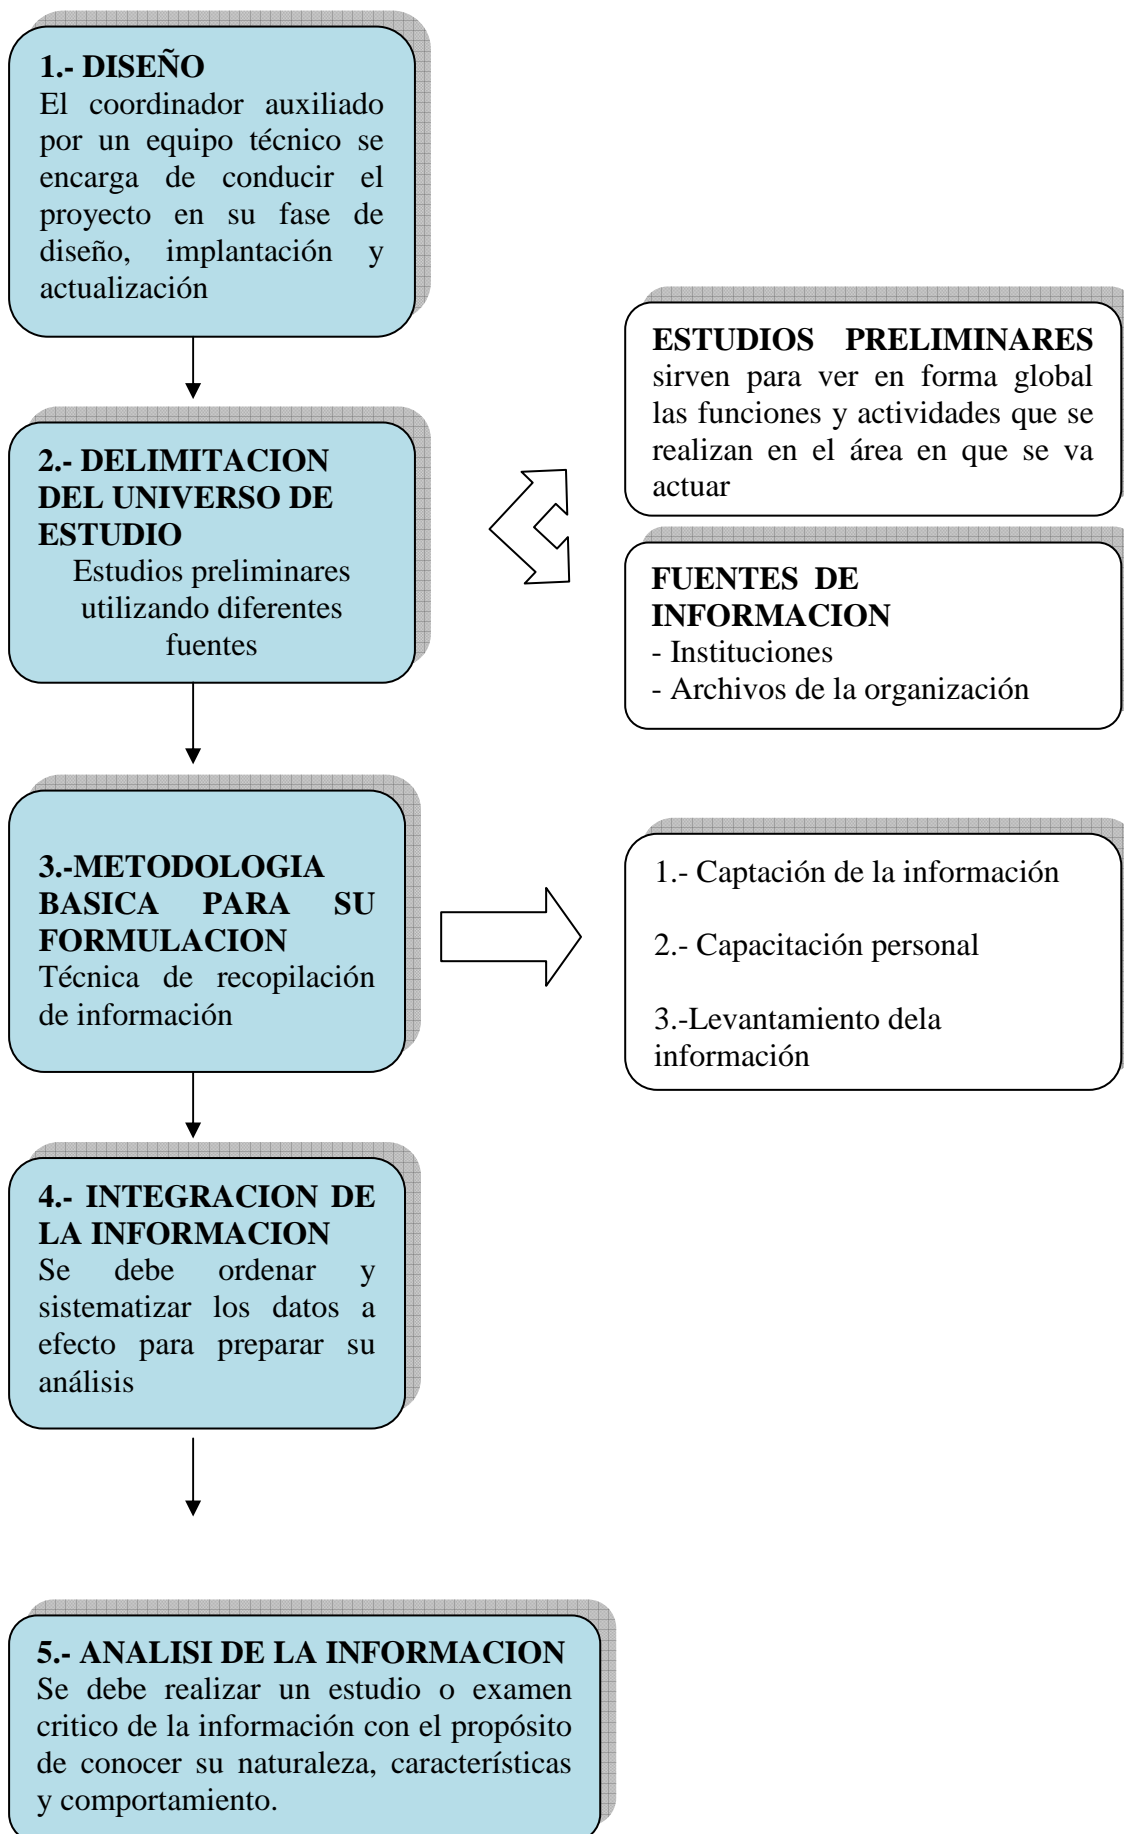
1.- DISEÑO
El coordinador auxiliado por un equipo técnico se encarga de conducir el proyecto en su fase de diseño, implantación y actualización

ESTUDIOS PRELIMINARES sirven para ver en forma global las funciones y actividades que se realizan en el área en que se va actuar

2.- DELIMITACION DEL UNIVERSO DE ESTUDIO
Estudios preliminares utilizando diferentes fuentes

FUENTES DE INFORMACION
- Instituciones
- Archivos de la organización

3.-METODOLOGIA BASICA PARA SU FORMULACION
Técnica de recopilación de información

1.- Captación de la información

2.- Capacitación personal

3.-Levantamiento dela información

4.- INTEGRACION DE LA INFORMACION
Se debe ordenar y sistematizar los datos a efecto para preparar su análisis

5.- ANALISI DE LA INFORMACION
Se debe realizar un estudio o examen critico de la información con el propósito de conocer su naturaleza, características y comportamiento.